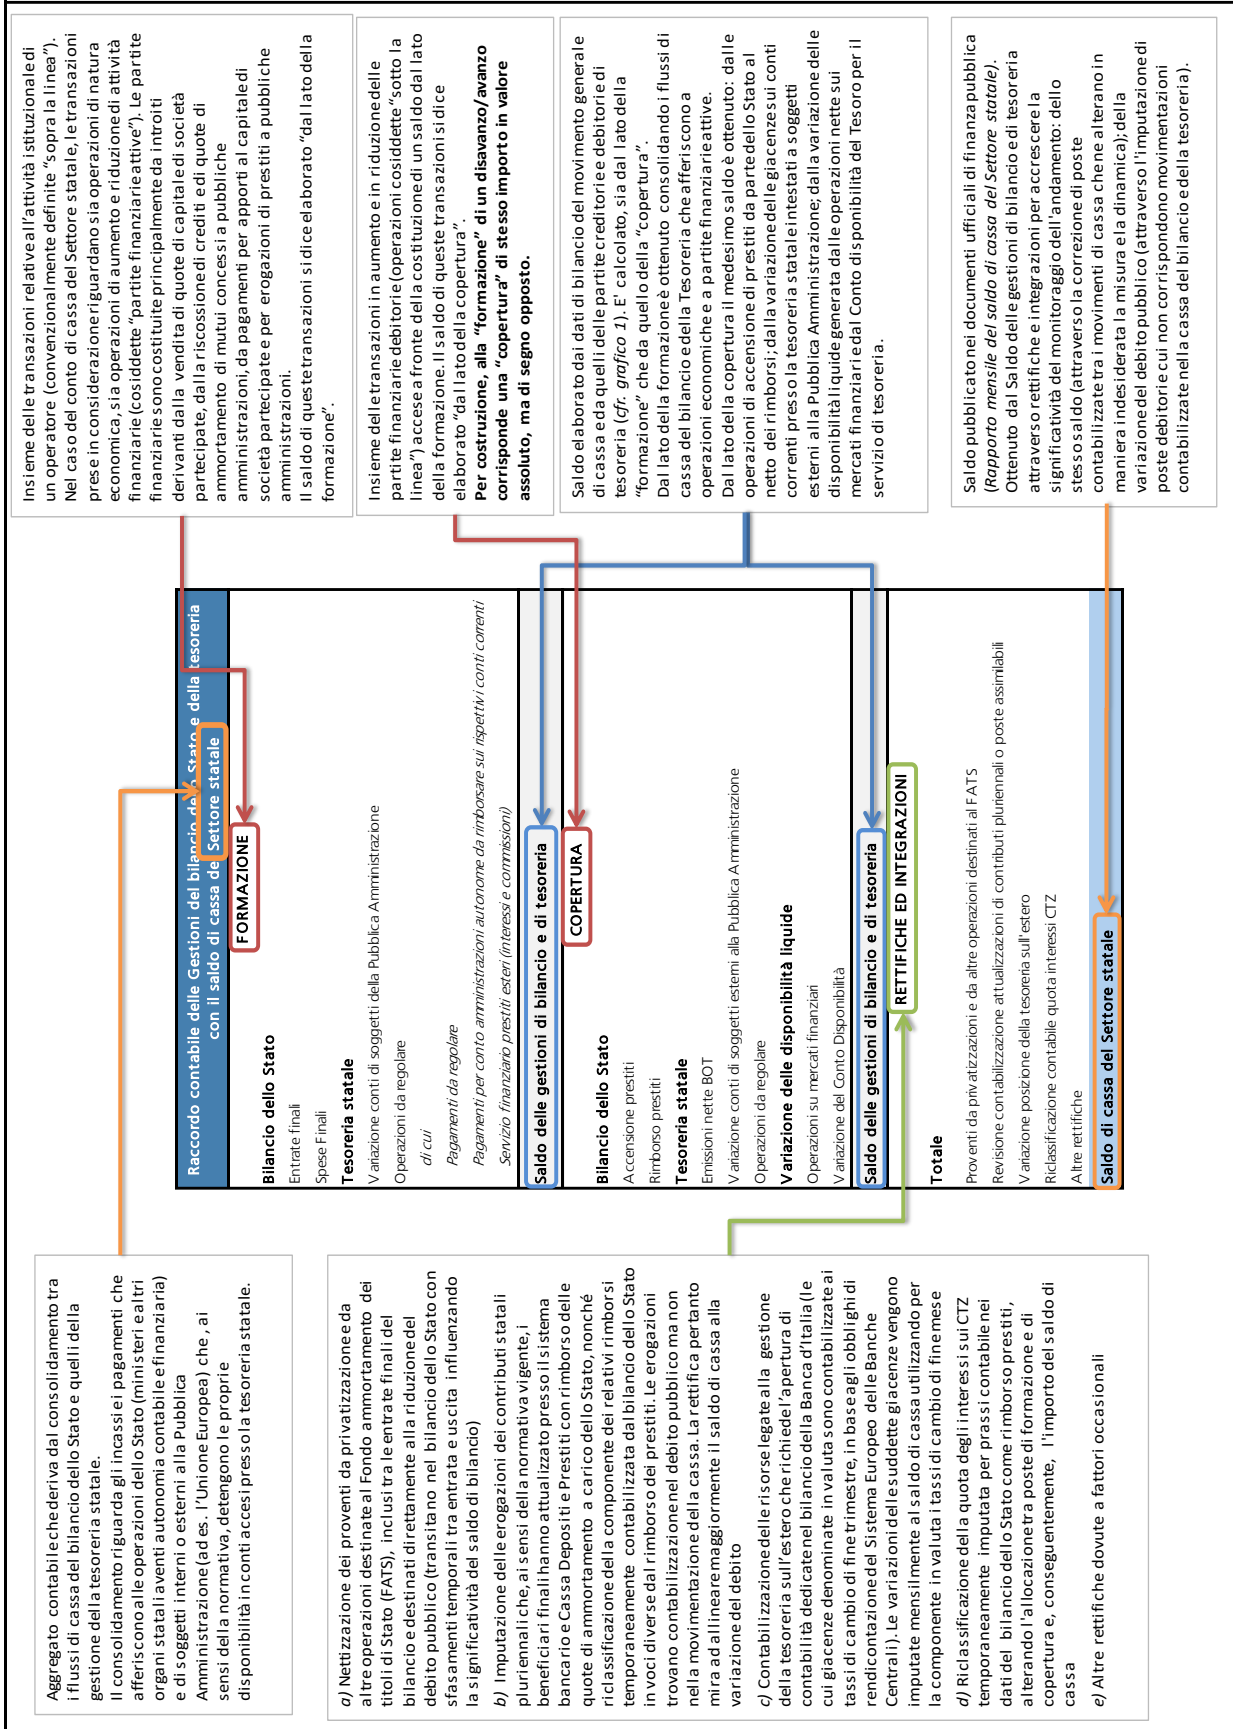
Insieme delle transazioni relative all'attività istituzionale di un operatore (convenzionalmente definite "sopra la linea"). Nel caso del conto di cassa del Settore statale, le transazioni prese in considerazione riguardano sia operazioni di natura economica, sia operazioni di aumento e riduzione di attività finanziarie (cosiddette "partite finanziarie attive"). Le partite finanziarie sono costituite principalmente da introiti derivanti dalla vendita di quote di capitale di società partecipate, dalla riscossione di crediti e di quote di ammortamento di mutui concessi a pubbliche amministrazioni, da pagamenti per apporti al capitale di società partecipate e per erogazioni di prestiti a pubbliche amministrazioni.
Il saldo di queste transazioni si dice elaborato "dal lato della formazione".

Insieme delle transazioni in aumento e in riduzione delle partite finanziarie debitorie (operazioni cosiddette "sotto la linea") accese a fronte della costituzione di un saldo dal lato della formazione. Il saldo di queste transazioni si dice elaborato "dal lato della copertura".
Per costruzione, alla "formazione" di un disavanzo/avanzo corrisponde una "copertura" di stesso importo in valore assoluto, ma di segno opposto.

Saldo elaborato dai dati di bilancio del movimento generale di cassa e da quelli delle partite creditorie e debitorie di tesoreria (cfr. grafico 1). E' calcolato, sia dal lato della "formazione" che da quello della "copertura".
Dal lato della formazione è ottenuto consolidando i flussi di cassa del bilancio e della Tesoreria che afferiscono a operazioni economiche e a partite finanziarie attive.
Dal lato della copertura il medesimo saldo è ottenuto: dalle operazioni di accensione di prestiti da parte dello Stato al netto dei rimborsi; dalla variazione delle giacenze sui conti correnti presso la tesoreria statale intestati a soggetti esterni alla Pubblica Amministrazione; dalla variazione delle disponibilità liquide generata dalle operazioni nette sui mercati finanziari e dal Conto disponibilità del Tesoro per il servizio di tesoreria.

Saldo pubblicato nei documenti ufficiali di finanza pubblica (Rapporto mensile del saldo di cassa del Settore statale).
Ottenuto dal Saldo delle gestioni di bilancio e di tesoreria attraverso rettifiche e integrazioni per accrescere la significatività del monitoraggio dell'andamento: dello stesso saldo (attraverso la correzione di poste contabilizzate tra i movimenti di cassa che alterano in maniera indesiderata la misura e la dinamica); della variazione del debito pubblico (attraverso l'imputazione di poste debitorie cui non corrispondono movimentazioni contabilizzate nella cassa del bilancio e della tesoreria).

Raccordo contabile delle Gestioni del bilancio dello Stato e della tesoreria con il saldo di cassa del Settore statale

FORMAZIONE
Bilancio dello Stato
Entrate finali
Spese Finali
Tesoreria statale
Variazione conti di soggetti della Pubblica Amministrazione
Operazioni da regolare
di cui
Pagamenti da regolare
Pagamenti per conto amministrazioni autonome da rimborsare sui rispettivi conti correnti
Servizio finanziario prestiti esteri (interessi e commissioni)
Saldo delle gestioni di bilancio e di tesoreria

COPERTURA
Bilancio dello Stato
Accensione prestiti
Rimborso prestiti
Tesoreria statale
Emissioni nette BOT
Variazione conti di soggetti esterni alla Pubblica Amministrazione
Operazioni da regolare
Variazione delle disponibilità liquide
Operazioni su mercati finanziari
Variazione del Conto Disponibilità
Saldo delle gestioni di bilancio e di tesoreria

RETTIFICHE ED INTEGRAZIONI
Totale
Proventi da privatizzazioni e da altre operazioni destinati al FATS
Revisione contabilizzazione attualizzazioni di contributi pluriennali o poste assimilabili
Variazione posizione della tesoreria sull'estero
Riclassificazione contabile quota interessi CTZ
Altre rettifiche
Saldo di cassa del Settore statale

Aggregato contabile che deriva dal consolidamento tra i flussi di cassa del bilancio dello Stato e quelli della gestione della tesoreria statale.
Il consolidamento riguarda gli incassi e i pagamenti che afferiscono alle operazioni dello Stato (ministeri e altri organi statali aventi autonomia contabile e finanziaria) e di soggetti interni o esterni alla Pubblica Amministrazione (ad es. l'Unione Europea) che, ai sensi della normativa, detengono le proprie disponibilità in conti accesi presso la tesoreria statale.

a) Nettizzazione dei proventi da privatizzazione e da altre operazioni destinate al Fondo ammortamento dei titoli di Stato (FATS), inclusi tra le entrate finali del bilancio e destinati direttamente alla riduzione del debito pubblico (transitano nel bilancio dello Stato con sfasamenti temporali tra entrata e uscita influenzando la significatività del saldo di bilancio)
b) Imputazione delle erogazioni dei contributi statali pluriennali che, ai sensi della normativa vigente, i beneficiari finali hanno attualizzato presso il sistema bancario e Cassa Depositi e Prestiti con rimborso delle quote di ammortamento a carico dello Stato, nonché riclassificazione della componente dei relativi rimborsi temporaneamente contabilizzata dal bilancio dello Stato in voci diverse dal rimborso dei prestiti. Le erogazioni trovano contabilizzazione nel debito pubblico ma non nella movimentazione della cassa. La rettifica pertanto mira ad allineare maggiormente il saldo di cassa alla variazione del debito
c) Contabilizzazione delle risorse legate alla gestione della tesoreria sull'estero che richiede l'apertura di contabilità dedicate nel bilancio della Banca d'Italia (le cui giacenze denominate in valuta sono contabilizzate ai tassi di cambio di fine trimestre, in base agli obblighi di rendicontazione del Sistema Europeo delle Banche Centrali). Le variazioni delle suddette giacenze vengono imputate mensilmente al saldo di cassa utilizzando per la componente in valuta i tassi di cambio di fine mese
d) Riclassificazione della quota degli interessi sui CTZ temporaneamente imputata per prassi contabile nei dati del bilancio dello Stato come rimborso prestiti, alterando l'allocazione tra poste di formazione e di copertura e, conseguentemente, l'importo del saldo di cassa
e) Altre rettifiche dovute a fattori occasionali